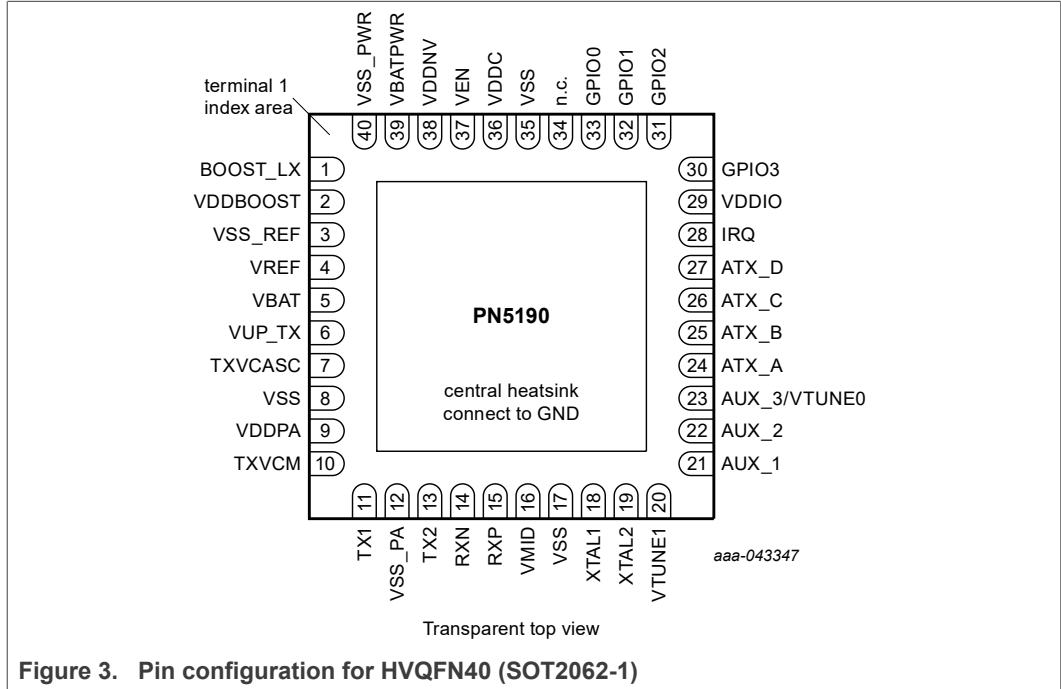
VSS_PWR 40
VBATPWR 39
VDDNV 38
VEN 37
VDDC 36
VSS 35
n.c. 34
GPIO0 33
GPIO1 32
GPIO2 31

terminal 1 index area

BOOST_LX 1
VDDBOOST 2
VSS_REF 3
VREF 4
VBAT 5
VUP_TX 6
TXVCASC 7
VSS 8
VDDPA 9
TXVCM 10

30 GPIO3
29 VDDIO
28 IRQ
27 ATX_D
26 ATX_C
25 ATX_B
24 ATX_A
23 AUX_3/VTUNE0
22 AUX_2
21 AUX_1

PN5190

central heatsink connect to GND

11 TX1
12 VSS_PA
13 TX2
14 RXN
15 RXP
16 VMID
17 VSS
18 XTAL1
19 XTAL2
20 VTUNE1

aaa-043347

Transparent top view

Figure 3. Pin configuration for HVQFN40 (SOT2062-1)